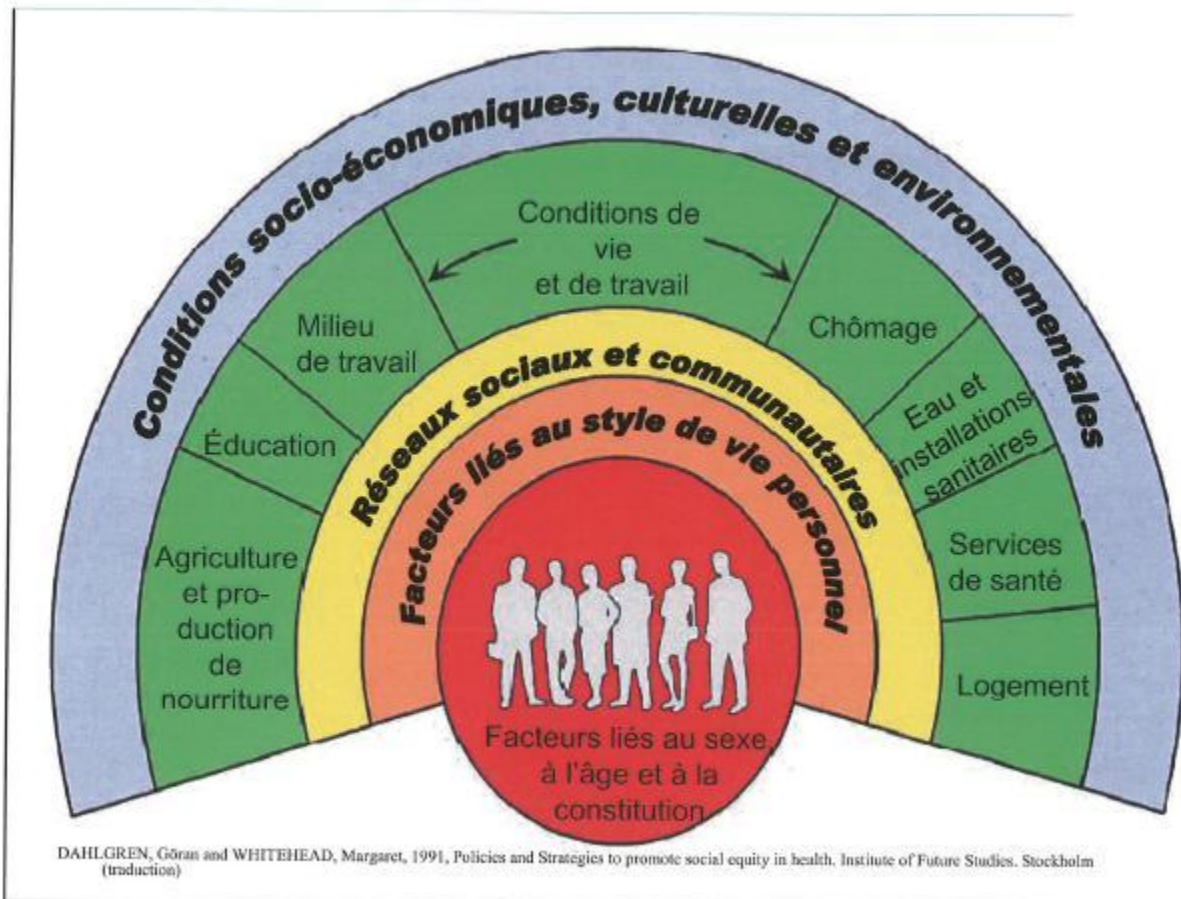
Conditions socio-économiques, culturelles et environnementales

Conditions de vie et de travail

Milieu de travail

Chômage

Éducation

Eau et installations sanitaires

Agriculture et production de nourriture

Services de santé

Logement

Réseaux sociaux et communautaires

Facteurs liés au style de vie personnel

Facteurs liés au sexe, à l'âge et à la constitution

DAHLGREN, Göran and WHITEHEAD, Margaret, 1991, Policies and Strategies to promote social equity in health. Institute of Future Studies. Stockholm (traduction)